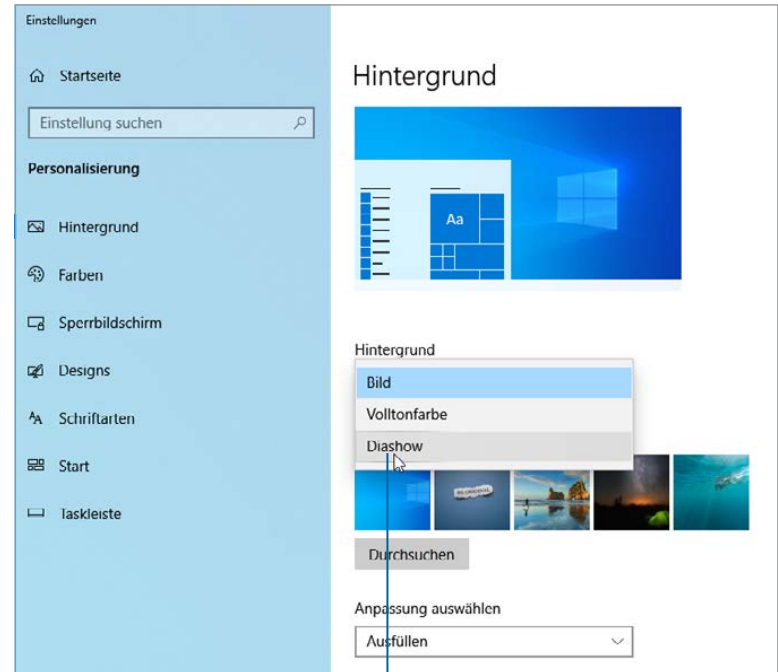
Einstellungen

Startseite

Einstellung suchen

Personalisierung

Hintergrund

Farben

Sperrbildschirm

Designs

Schriftarten

Start

Taskleiste

Hintergrund

Aa

Hintergrund

Bild

Volltonfarbe

Diashow

Durchsuchen

Anpassung auswählen

Ausfüllen